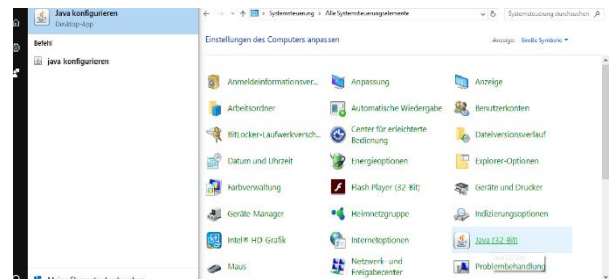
Java konfigurieren
Desktop-App

Befehl

java konfigurieren

Systemsteuerung > Alle Systemsteuerungselemente

Systemsteuerung durchsuchen

Einstellungen des Computers anpassen

Anzeige: Große Symbole

Anmeldeinformationsver...

Anpassung

Anzeige

Arbeitsordner

Automatische Wiedergabe

Benutzerkonten

BitLocker-Laufwerkversch...

Center für erleichterte Bedienung

Dateiversionsverlauf

Datum und Uhrzeit

Energieoptionen

Explorer-Optionen

Farbverwaltung

Flash Player (32 Bit)

Geräte und Drucker

Geräte-Manager

Heimnetzgruppe

Indizierungsoptionen

Intel® HD-Grafik

Internetoptionen

Java (32 Bit)

Maus

Netzwerk- und Freigabecenter

Problembehandlung

Meine Desktop-durchsuchen